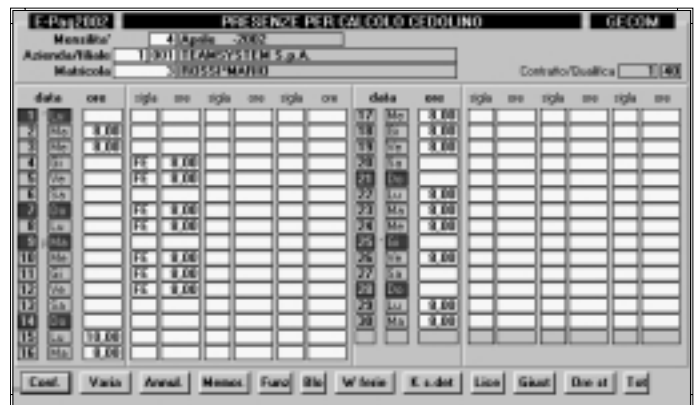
E-Pag2002

PRESENZE PER CALCOLO CEDOLINO

GECOM

Mensilità/ 4 Aprile 2002

Azienda/filiale 1 001 TEAMSYSTEM S.p.A.

Matricola 3 ROSSI MARIO

Contratto/Qualifica 1 40

| data | | ore | sigla | ore | sigla | ore | sigla | ore |
|---|---|---|---|---|---|---|---|---|
| 1 | Lu | | | | | | | |
| 2 | Ma | 8.00 | | | | | | |
| 3 | Me | 8.00 | | | | | | |
| 4 | Gi | | FS | 8.00 | | | | |
| 5 | Ve | | FS | 8.00 | | | | |
| 6 | Sa | | | | | | | |
| 7 | Do | | FS | 8.00 | | | | |
| 8 | Lu | | FS | 8.00 | | | | |
| 9 | Ma | | | | | | | |
| 10 | Me | | FS | 8.00 | | | | |
| 11 | Gi | | FS | 8.00 | | | | |
| 12 | Ve | | FS | 8.00 | | | | |
| 13 | Sa | | | | | | | |
| 14 | Do | | | | | | | |
| 15 | Lu | 10.00 | | | | | | |
| 16 | Ma | 8.00 | | | | | | |

| data | | ore | sigla | ore | sigla | ore | sigla | ore |
|---|---|---|---|---|---|---|---|---|
| 17 | Me | 8.00 | | | | | | |
| 18 | Gi | 8.00 | | | | | | |
| 19 | Ve | 8.00 | | | | | | |
| 20 | Sa | | | | | | | |
| 21 | Do | | | | | | | |
| 22 | Lu | 8.00 | | | | | | |
| 23 | Ma | 8.00 | | | | | | |
| 24 | Me | 8.00 | | | | | | |
| 25 | Gi | | | | | | | |
| 26 | Ve | 8.00 | | | | | | |
| 27 | Sa | | | | | | | |
| 28 | Do | | | | | | | |
| 29 | Lu | 8.00 | | | | | | |
| 30 | Ma | 8.00 | | | | | | |

Conf. Varia Annul. Memor. Funz Bla W ferie K s.det Lista Giust Ore st Tot